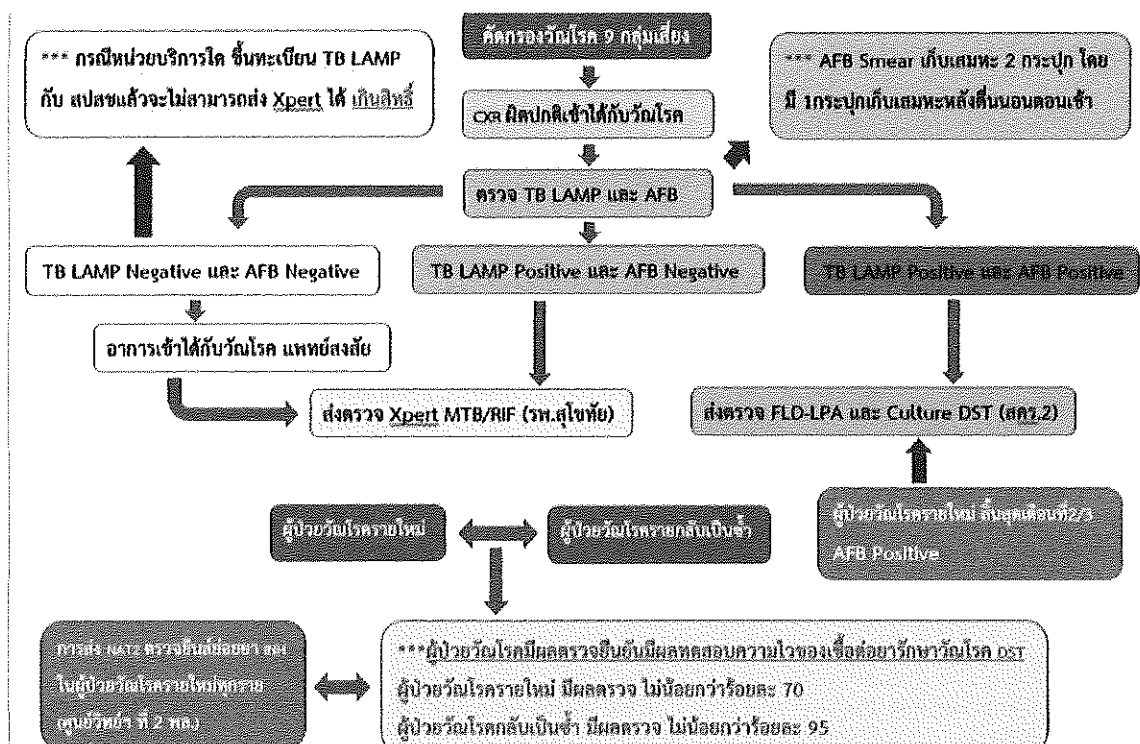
คัดกรองวัณโรค 9 กลุ่มเสี่ยง

*** กรณีหน่วยบริการใด ขึ้นทะเบียน TB LAMP กับ สปสช แล้วจะไม่สามารถส่ง Xpert ได้ เกินสิทธิ์

CXR ผิดปกติเข้าได้กับวัณโรค

*** AFB Smear เก็บเสมหะ 2 กระปุก โดยมี 1กระปุกเก็บเสมหะหลังตื่นนอนตอนเช้า

ตรวจ TB LAMP และ AFB

TB LAMP Negative และ AFB Negative

TB LAMP Positive และ AFB Negative

TB LAMP Positive และ AFB Positive

อาการเข้าได้กับวัณโรค แพทย์สงสัย

ส่งตรวจ Xpert MTB/RIF (รพ.สุโขทัย)

ส่งตรวจ FLD-LPA และ Culture DST (สคร.2)

ผู้ป่วยวัณโรครายใหม่

ผู้ป่วยวัณโรครายกลับเป็นซ้ำ

ผู้ป่วยวัณโรครายใหม่ สิ้นสุดเดือนที่2/3 AFB Positive

การส่ง NAT2 ตรวจยีนส์เมื่อยา และ ในผู้ป่วยวัณโรครายใหม่ทุกราย (ศูนย์วิทย์ฯ ที่ 2 พล.)

***ผู้ป่วยวัณโรคมีผลตรวจยืนยันมีผลทดสอบความไวของเชื้อต่อยารักษาวัณโรค DST
ผู้ป่วยวัณโรครายใหม่ มีผลตรวจ ไม่น้อยกว่าร้อยละ 70
ผู้ป่วยวัณโรคกลับเป็นซ้ำ มีผลตรวจ ไม่น้อยกว่าร้อยละ 95